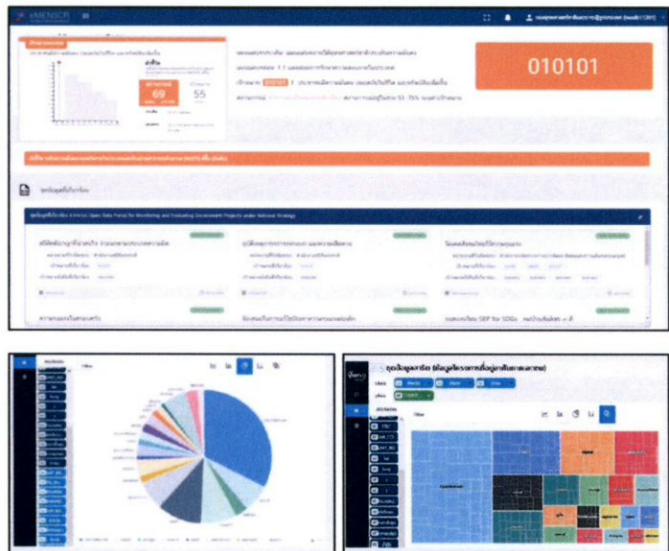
eMENSCR

010101

69

55

ชุดข้อมูลที่เกี่ยวข้อง

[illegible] eMENSCR Open Data Portal for Monitoring and Evaluating Government Projects under National Strategy

ชุดข้อมูลภาครัฐ (ข้อมูลโครงการที่อยู่ภายใต้แผนงาน)